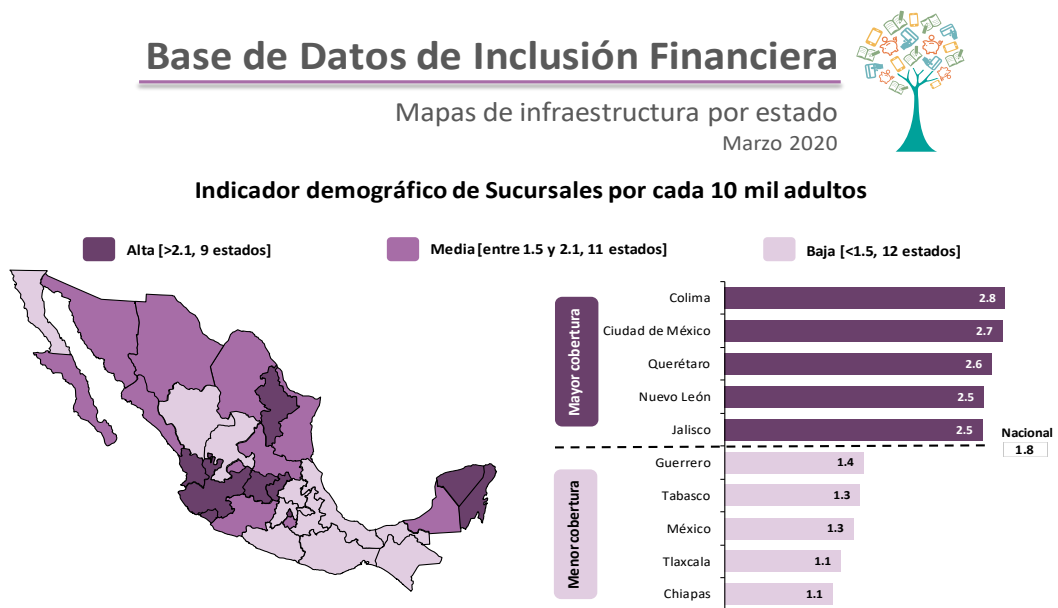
Base de Datos de Inclusión Financiera

Mapas de infraestructura por estado

Marzo 2020

Indicador demográfico de Sucursales por cada 10 mil adultos

Alta [>2.1, 9 estados]

Media [entre 1.5 y 2.1, 11 estados]

Baja [<1.5, 12 estados]

Mayor cobertura

| Estado | Valor |
|---|---|
| Colima | 2.8 |
| Ciudad de México | 2.7 |
| Querétaro | 2.6 |
| Nuevo León | 2.5 |
| Jalisco | 2.5 |

Nacional
1.8

Menor cobertura

| Estado | Valor |
|---|---|
| Guerrero | 1.4 |
| Tabasco | 1.3 |
| México | 1.3 |
| Tlaxcala | 1.1 |
| Chiapas | 1.1 |